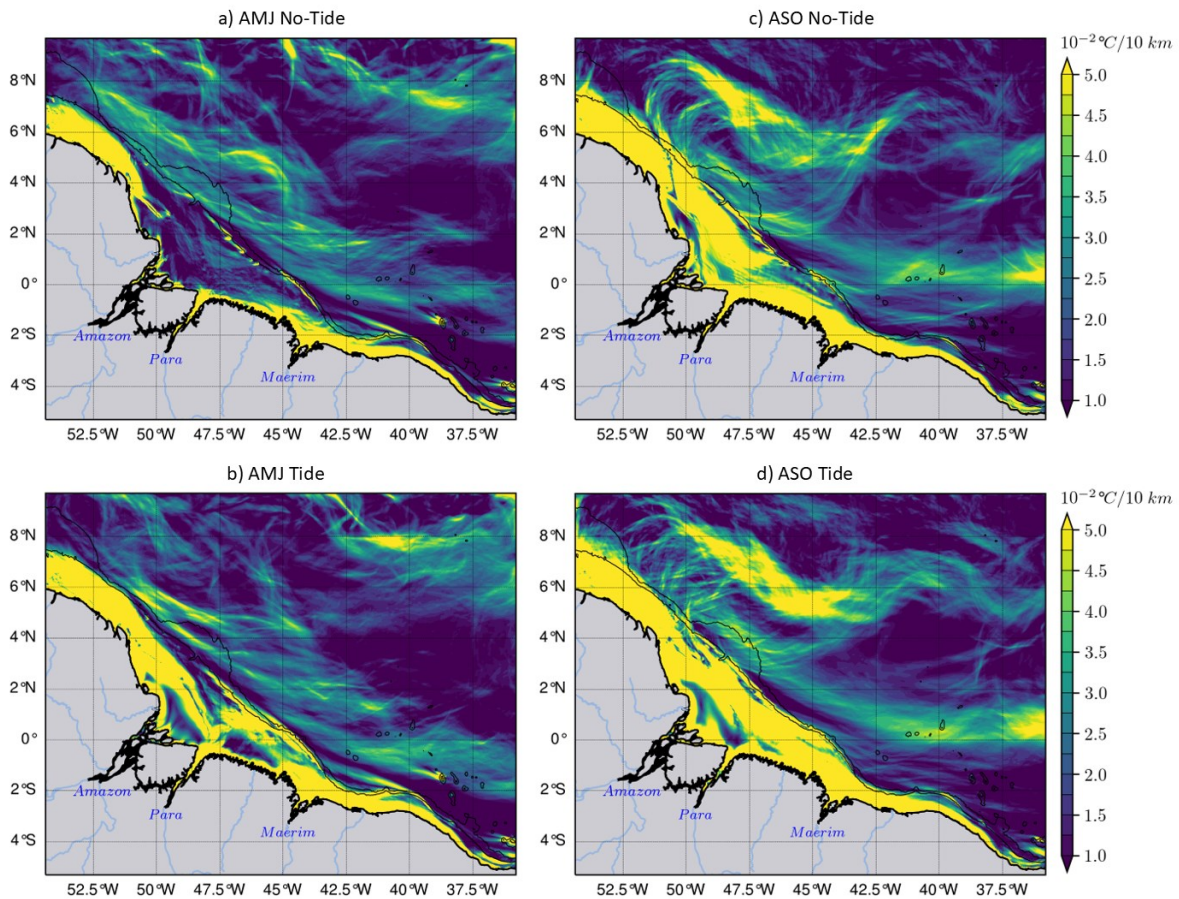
a) AMJ No-Tide

8°N
6°N
4°N
2°N
0°
2°S
4°S

Amazon
Para
Maerim

52.5°W 50°W 47.5°W 45°W 42.5°W 40°W 37.5°W

c) ASO No-Tide

8°N
6°N
4°N
2°N
0°
2°S
4°S

Amazon
Para
Maerim

52.5°W 50°W 47.5°W 45°W 42.5°W 40°W 37.5°W

$10^{-2}$ °C/10 km
5.0
4.5
4.0
3.5
3.0
2.5
2.0
1.5
1.0

b) AMJ Tide

8°N
6°N
4°N
2°N
0°
2°S
4°S

Amazon
Para
Maerim

52.5°W 50°W 47.5°W 45°W 42.5°W 40°W 37.5°W

d) ASO Tide

8°N
6°N
4°N
2°N
0°
2°S
4°S

Amazon
Para
Maerim

52.5°W 50°W 47.5°W 45°W 42.5°W 40°W 37.5°W

$10^{-2}$ °C/10 km
5.0
4.5
4.0
3.5
3.0
2.5
2.0
1.5
1.0